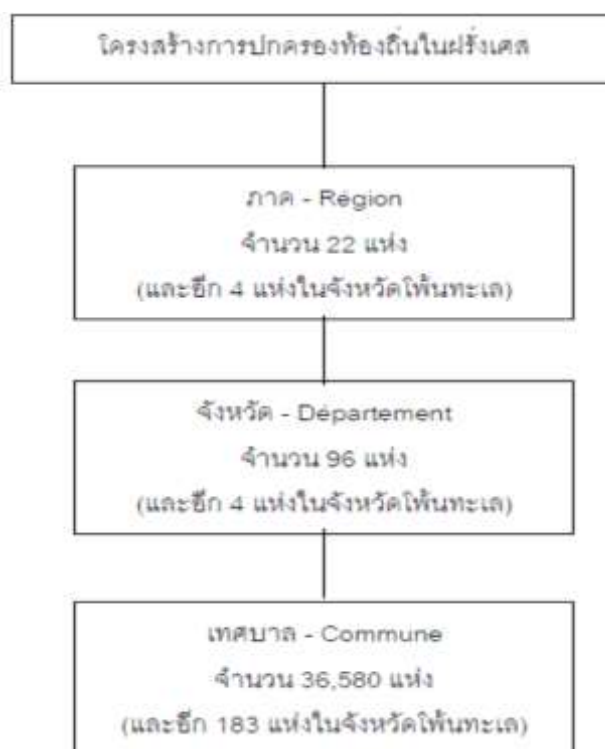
โครงสร้างการปกครองท้องถิ่นในฝรั่งเศส

ภาค - Région
จำนวน 22 แห่ง
(และอีก 4 แห่งในจังหวัดโพ้นทะเล)

จังหวัด - Département
จำนวน 96 แห่ง
(และอีก 4 แห่งในจังหวัดโพ้นทะเล)

เทศบาล - Commune
จำนวน 36,580 แห่ง
(และอีก 183 แห่งในจังหวัดโพ้นทะเล)